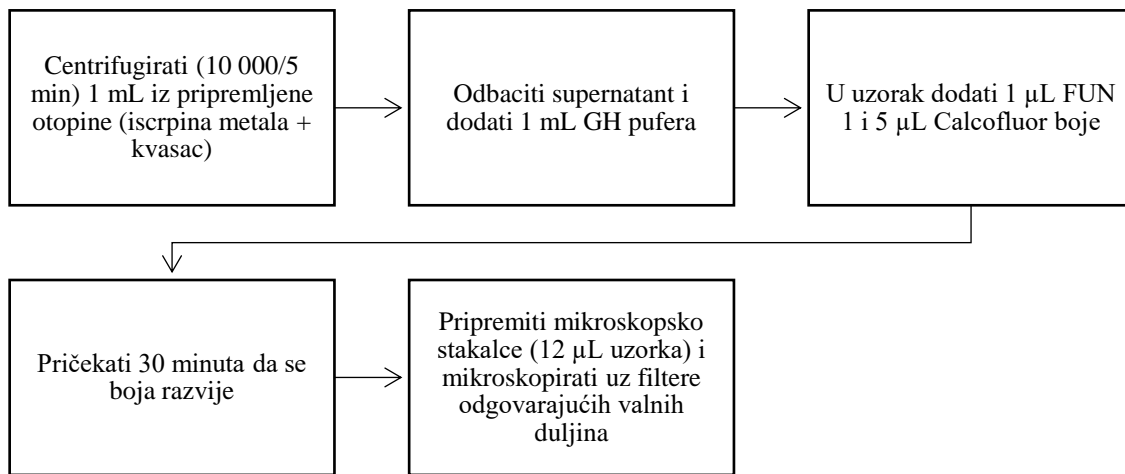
Centrifugirati (10 000/5 min) 1 mL iz pripremljene otopine (iscrpina metala + kvasac)

Odbaciti supernatant i dodati 1 mL GH pufera

U uzorak dodati 1 μL FUN 1 i 5 μL Calcofluor boje

Pričekati 30 minuta da se boja razvije

Pripremiti mikroskopsko stakalce (12 μL uzorka) i mikroskopirati uz filtere odgovarajućih valnih duljina